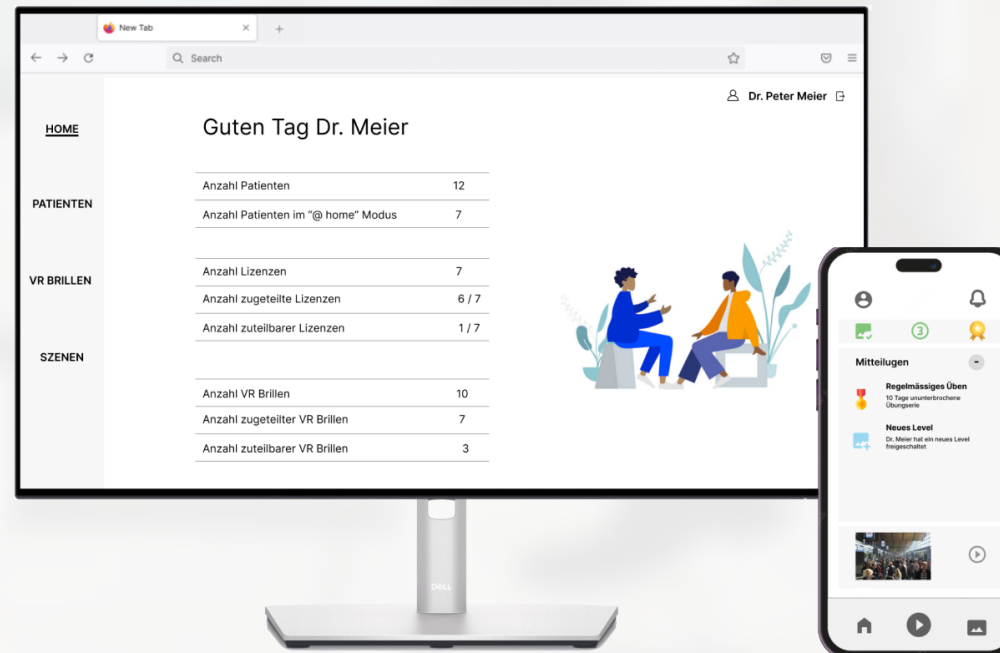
New Tab
+
Search

Dr. Peter Meier

HOME

PATIENTEN

VR BRILLEN

SZENEN

Guten Tag Dr. Meier

| Anzahl Patienten | 12 |
|---|---|
| Anzahl Patienten im "@ home" Modus | 7 |

| Anzahl Lizenzen | 7 |
|---|---|
| Anzahl zugeteilte Lizenzen | 6 / 7 |
| Anzahl zuteilbarer Lizenzen | 1 / 7 |

| Anzahl VR Brillen | 10 |
|---|---|
| Anzahl zugeteilter VR Brillen | 7 |
| Anzahl zuteilbarer VR Brillen | 3 |

DELL

3

Mitteilungen

Regelmässiges Üben
10 Tage ununterbrochene Übungserie

Neues Level
Dr. Meier hat ein neues Level freigeschaltet